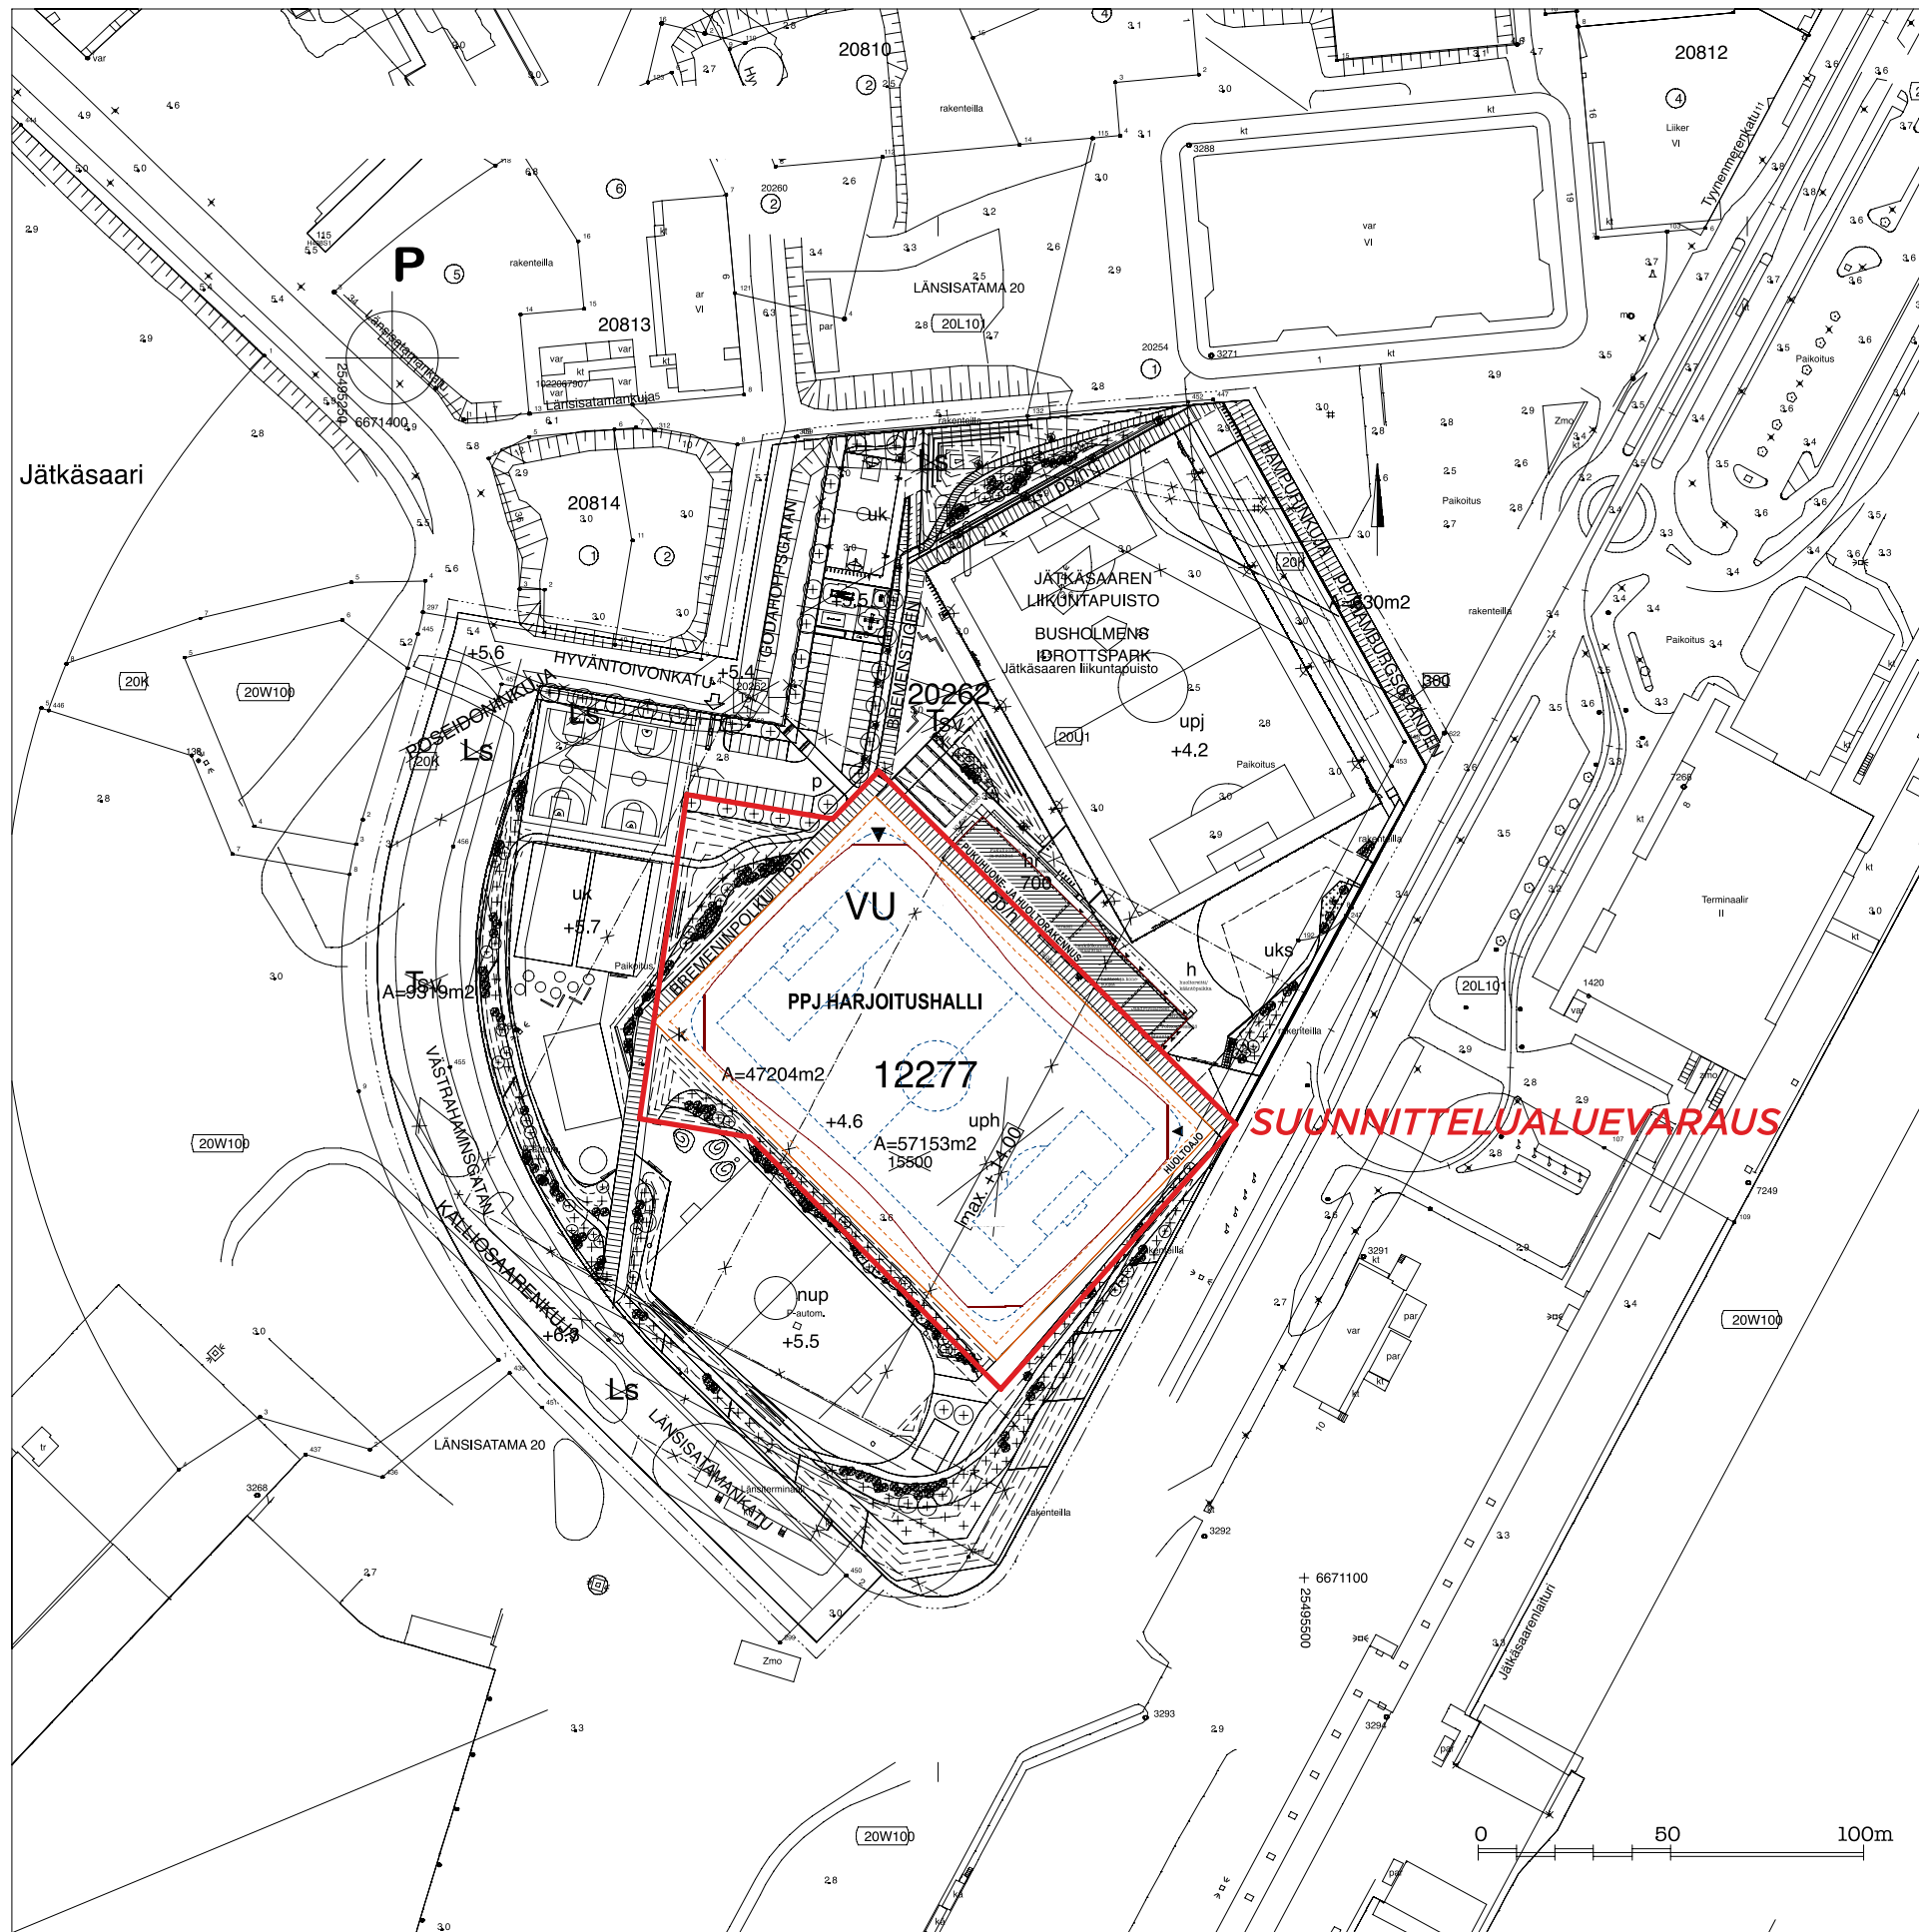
20810
20812
20813
20814
20262
P
Jätkäsaari
LÄNSISATAMA 20
20L101
JÄTKÄSAAREN LIIKUNTAPUISTO
BUSHOLMENS IDROTTSPARK
Jätkäsaaren liikuntapuisto
HYVÄNTOIVONKATU
GODAHOPPSGATAN
BREMENSTIGEN
POSEIDONINKUJA
HAMPURINKUJA
HAMBURGSGRÄNDEN
VÄSTRAHAMNSGATAN
KALLIOSAARENKUJA
LÄNSISATAMANKATU
Länsisatamankuja
Tyynenmerenkatu
Jätkäsaarenlaituri
BREMENINPOLKU
PUKUHUONE- JA HUOLTORAKENNUS
HUOLTOAJO
VU
PPJ HARJOITUSHALLI
12277
A=47204m2
A=57153m2
15500
+4.6
uph
max. +14.00
SUUNNITTELUALUEVARAUS
Ls
Tsv
uk
+5.7
A=9319m2
+5.6
+5.4
+5.5
upj
+4.2
h
700
uks
nup
+5.5
+6.3
A=630m2
20K
20W100
20U1
380
20L101
Terminaali
II
Paikoitus
rakenteilla
6671400
25495250
6671100
25495500
0
50
100m